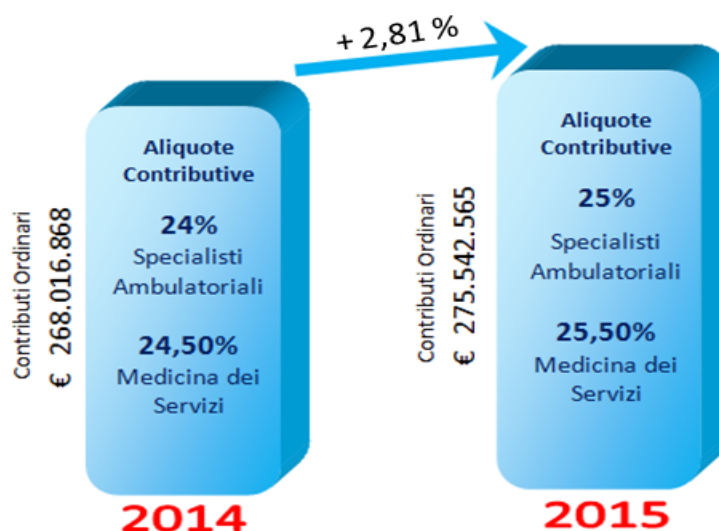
+ 2,81 %

Contributi Ordinari
€ 268.016.868

Aliquote Contributive

24%
Specialisti Ambulatoriali

24,50%
Medicina dei Servizi

2014

Contributi Ordinari
€ 275.542.565

Aliquote Contributive

25%
Specialisti Ambulatoriali

25,50%
Medicina dei Servizi

2015